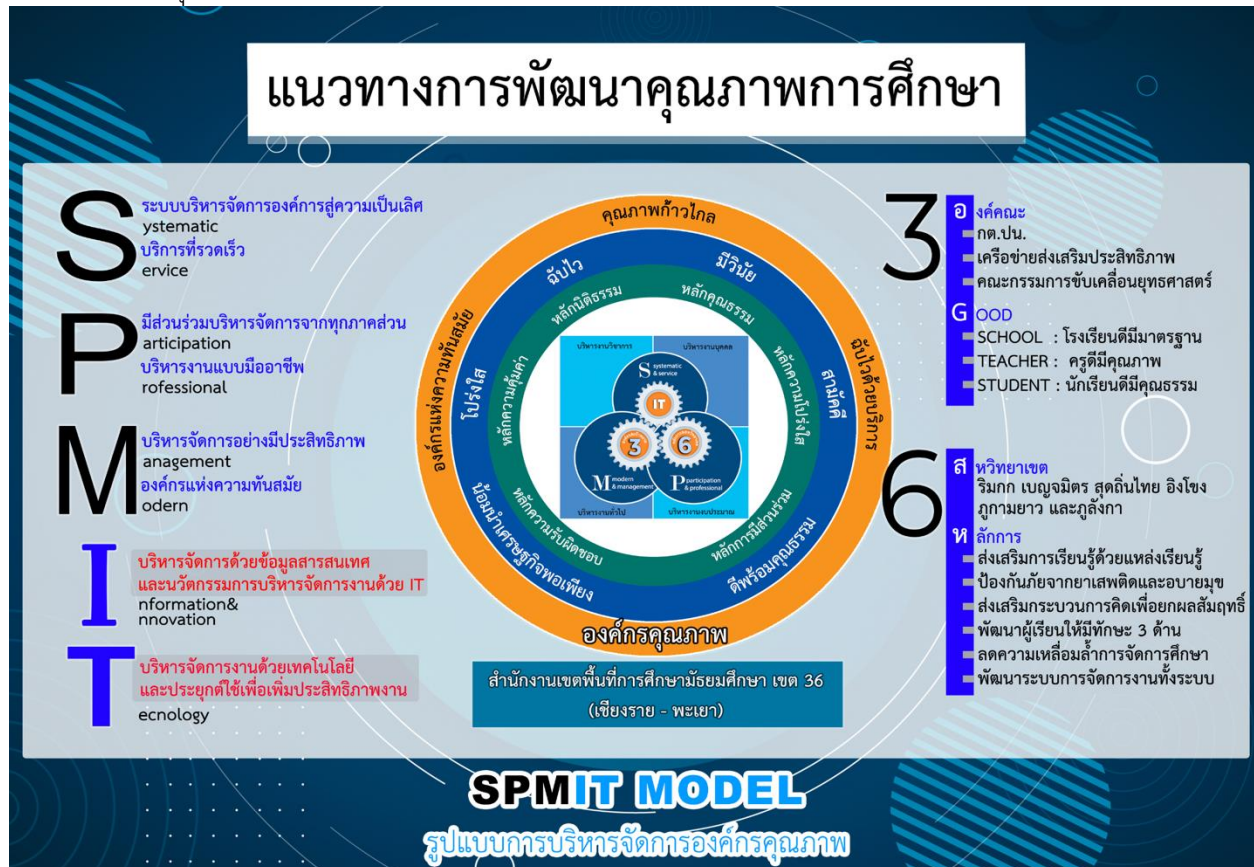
แนวทางการพัฒนาคุณภาพการศึกษา

S ระบบบริหารจัดการองค์การสู่ความเป็นเลิศ
ystematic
บริการที่รวดเร็ว
ervice

P มีส่วนร่วมบริหารจัดการจากทุกภาคส่วน
articipation
บริหารงานแบบมืออาชีพ
rofessional

M บริหารจัดการอย่างมีประสิทธิภาพ
anagement
องค์กรแห่งความทันสมัย
odern

I บริหารจัดการด้วยข้อมูลสารสนเทศ และนวัตกรรมการบริหารจัดการงานด้วย IT
nformation&
nnovation

T บริหารจัดการงานด้วยเทคโนโลยี และประยุกต์ใช้เพื่อเพิ่มประสิทธิภาพงาน
ecnology

คุณภาพก้าวไกล
ฉับไว
มีวินัย
หลักนิติธรรม
หลักคุณธรรม
องค์กรแห่งความทันสมัย
ฉับไวด้วยบริการ
โปร่งใส
สามัคคี
หลักความคุ้มค่า
หลักความโปร่งใส
บริหารงานวิชาการ
บริหารงานบุคคล
S ystematic & service
IT
3
6
M modern & management
P participation & professional
บริหารงานทั่วไป
บริหารงานงบประมาณ
หลักความรับผิดชอบ
หลักการมีส่วนร่วม
น้อมนำเศรษฐกิจพอเพียง
ดีพร้อมคุณธรรม
องค์กรคุณภาพ

สำนักงานเขตพื้นที่การศึกษามัธยมศึกษา เขต 36
(เชียงราย - พะเยา)

3
อ งค์คณะ
กต.ปน.
เครือข่ายส่งเสริมประสิทธิภาพ
คณะกรรมการขับเคลื่อนยุทธศาสตร์
G OOD
SCHOOL : โรงเรียนดีมีมาตรฐาน
TEACHER : ครูดีมีคุณภาพ
STUDENT : นักเรียนดีมีคุณธรรม

6
ส หวิทยาเขต
วิมกก เบญจมิตร สุดถิ่นไทย อิงโขง ภูกามยาว และภูลังกา
ห ลักการ
ส่งเสริมการเรียนรู้ด้วยแหล่งเรียนรู้
ป้องกันภัยจากยาเสพติดและอบายมุข
ส่งเสริมกระบวนการคิดเพื่อยกผลสัมฤทธิ์
พัฒนาผู้เรียนให้มีทักษะ 3 ด้าน
ลดความเหลื่อมล้ำการจัดการศึกษา
พัฒนาระบบการจัดการงานทั้งระบบ

SPMIT MODEL
รูปแบบการบริหารจัดการองค์กรคุณภาพ